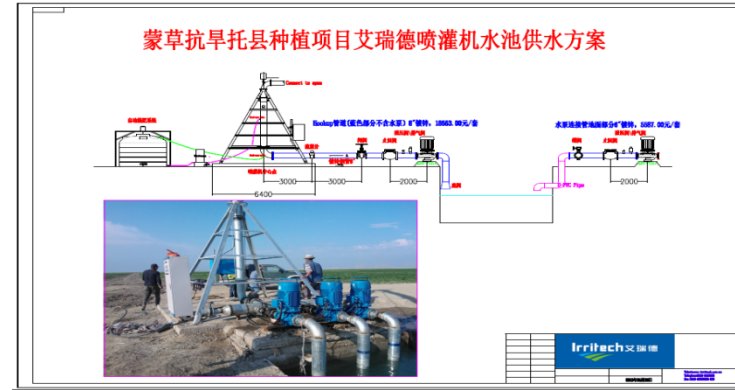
蒙草抗旱托县种植项目艾瑞德喷灌机水池供水方案

Connect to span

Hookup管道(蓝色部分不含水泵) 8"镀锌, 18663.99元/套

水泵连接管道(蓝色部分) 6"镀锌, 5957.90元/套

3000

3000

2000

6400

2000

PVC Pipe

Irritech 艾瑞德